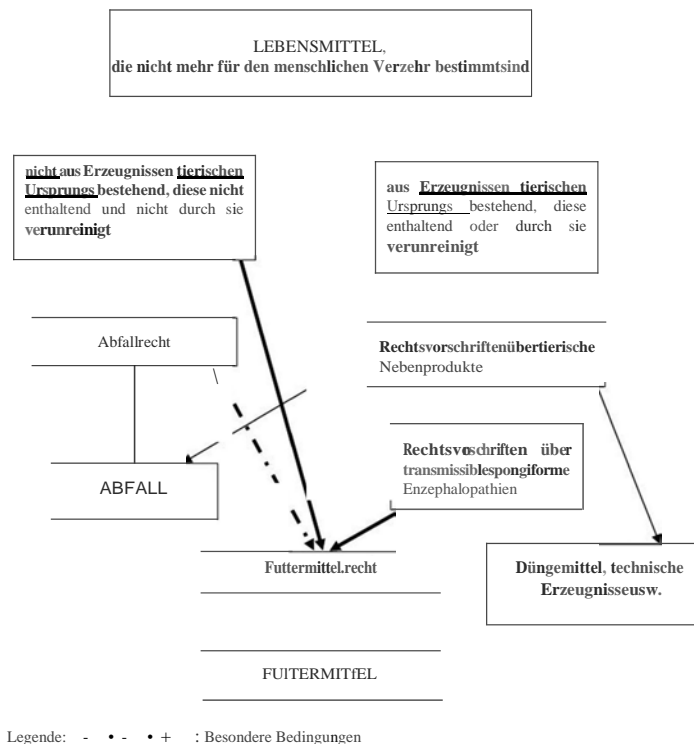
LEBENSMITTEL,
die nicht mehr für den menschlichen Verzehr bestimmtsind

nicht aus Erzeugnissen tierischen Ursprungs bestehend, diese nicht enthaltend und nicht durch sie verunreinigt

aus Erzeugnissen tierischen Ursprungs bestehend, diese enthaltend oder durch sie verunreinigt

Abfallrecht

Rechtsvorschriftenübertierische Nebenprodukte

Rechtsvorschriften über transmissiblespongiforme Enzephalopathien

ABFALL

Futtermittel.recht

Düngemittel, technische Erzeugnisseusw.

FUITERMITfEL

Legende: - • - • + : Besondere Bedingungen